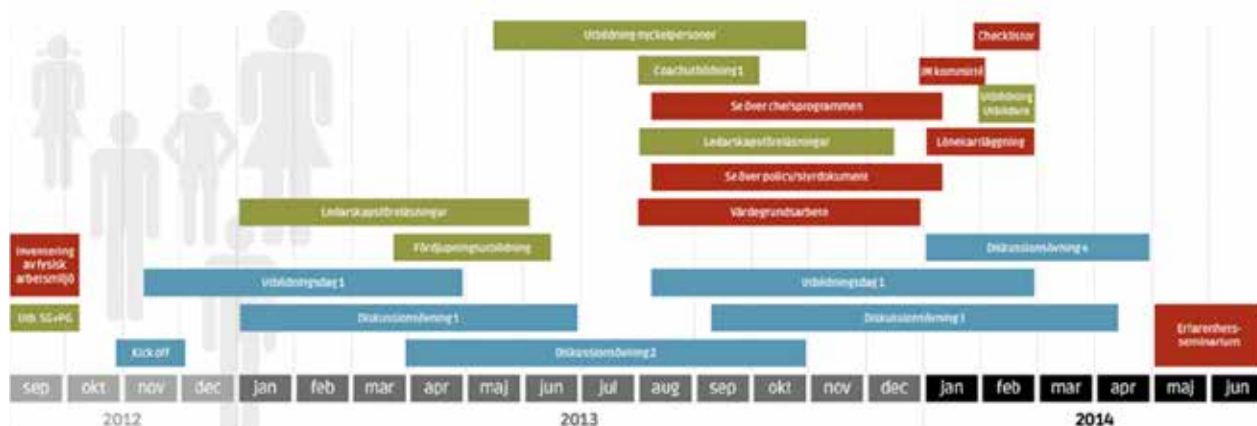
Utbildning nyckelpersoner

Checklistor

Coachutbildning 1

JM kommitté

Se över chefsprogrammen

Utbildning Utbildare

Ledarskapsföreläsningar

Lönekartläggning

Se över policy/styrdokument

Ledarskapsföreläsningar

Värdegrundsarbete

Fördjupningsutbildning

Diskussionsövning 4

Inventering av fysisk arbetsmiljö

Utbildningsdag 1

Utbildningsdag 1

Utb. SG+PG

Diskussionsövning 1

Diskussionsövning 1

Erfarenhets-seminarium

Kick off

Diskussionsövning 2

| sep | okt | nov | dec | jan | feb | mar | apr | maj | jun | jul | aug | sep | okt | nov | dec | jan | feb | mar | apr | maj | jun |
|---|---|---|---|---|---|---|---|---|---|---|---|---|---|---|---|---|---|---|---|---|---|

2012

2013

2014